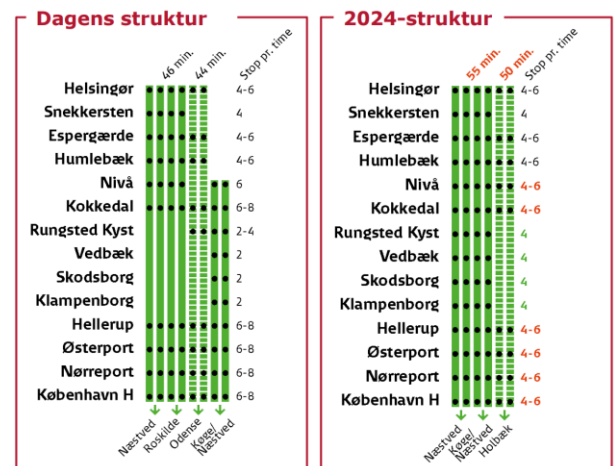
Dagens struktur

46 min.
44 min.
Stop pr. time

| | |
|---|---|
| Helsingør | 4-6 |
| Snekkersten | 4 |
| Espergærde | 4-6 |
| Humlebæk | 4-6 |
| Nivå | 6 |
| Kokkedal | 6-8 |
| Rungsted Kyst | 2-4 |
| Vedbæk | 2 |
| Skodsborg | 2 |
| Klampenborg | 2 |
| Hellerup | 6-8 |
| Østerport | 6-8 |
| Nørreport | 6-8 |
| København H | 6-8 |

Næstved
Roskilde
Odense
Køge/ Næstved

2024-struktur

55 min.
50 min.
Stop pr. time

| | |
|---|---|
| Helsingør | 4-6 |
| Snekkersten | 4 |
| Espergærde | 4-6 |
| Humlebæk | 4-6 |
| Nivå | 4-6 |
| Kokkedal | 4-6 |
| Rungsted Kyst | 4 |
| Vedbæk | 4 |
| Skodsborg | 4 |
| Klampenborg | 4 |
| Hellerup | 4-6 |
| Østerport | 4-6 |
| Nørreport | 4-6 |
| København H | 4-6 |

Næstved
Køge/ Næstved
Holbæk